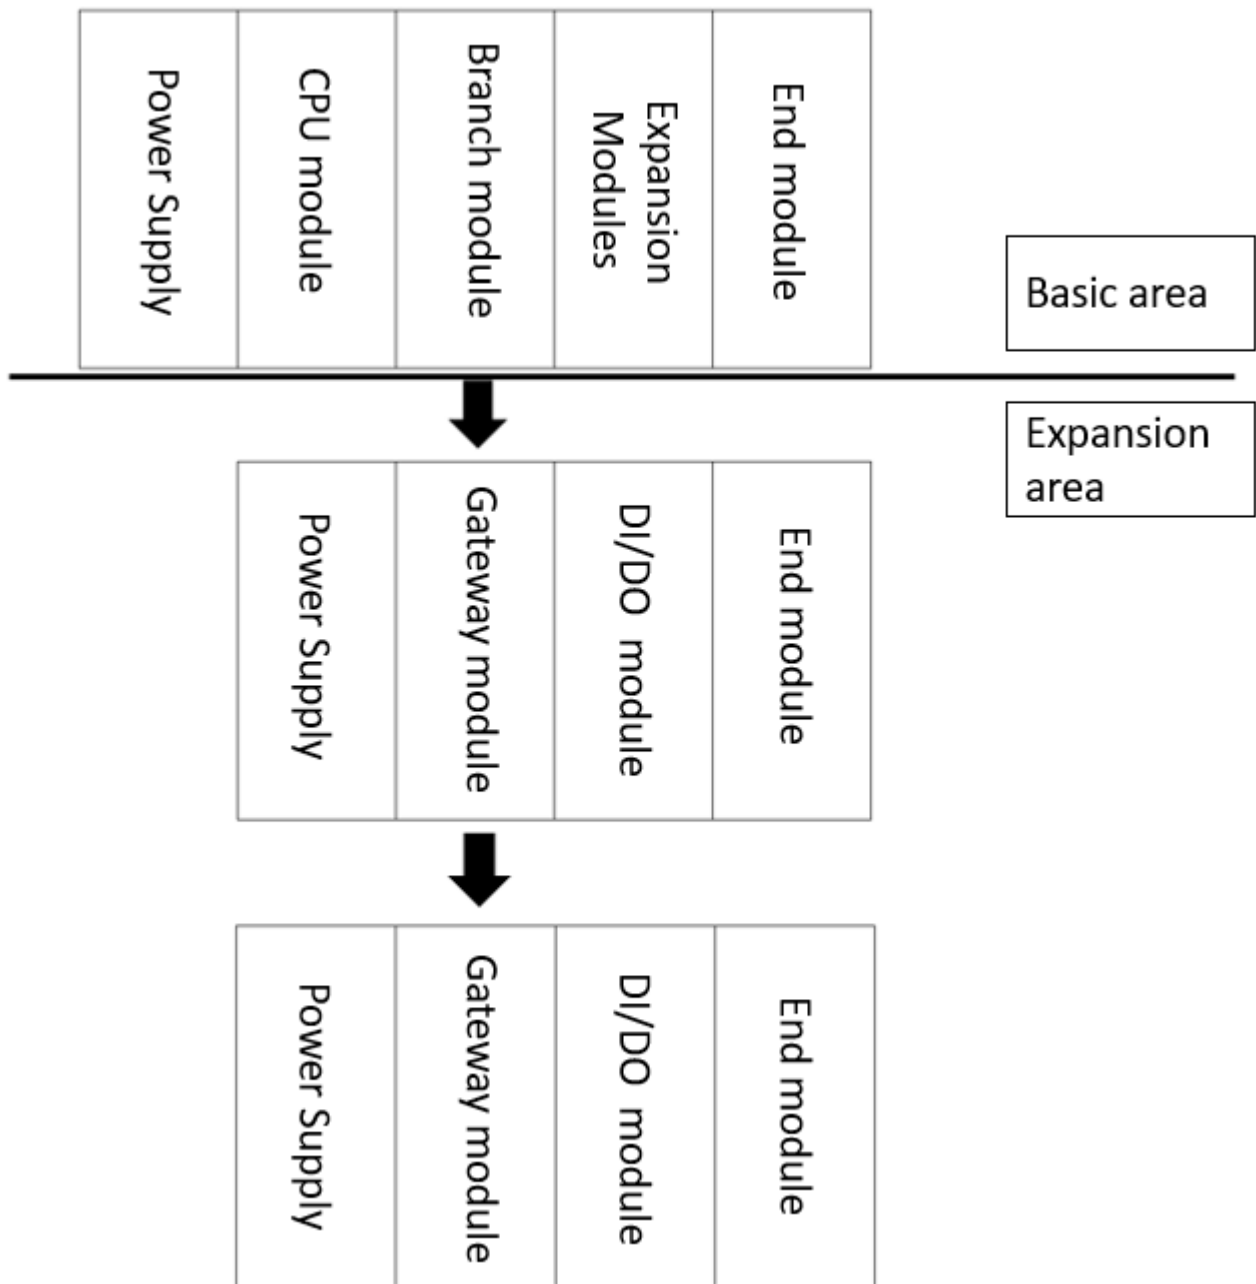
Power Supply
CPU module
Branch module
Expansion Modules
End module

Basic area

Expansion area

Power Supply
Gateway module
DI/DO module
End module

Power Supply
Gateway module
DI/DO module
End module